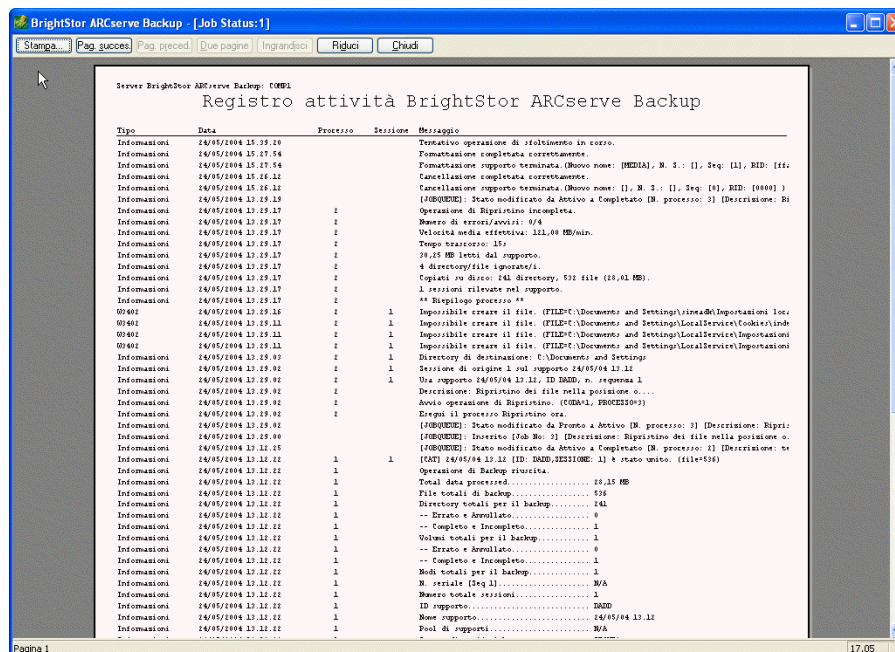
BrightStor ARCserve Backup - [Job Status:1]

Stampa... | Pag. succes. | Pag. preced. | Due pagine | Ingrandisci | Riduci | Chiudi

Server BrightStor ARCserve Backup: COMP1

Registro attività BrightStor ARCserve Backup

| Tipo | Data | Processo | Sessione | Messaggio |
|---|---|---|---|---|
| Informazioni | 24/05/2004 15.29.20 | | | Tentativo operazione di sfoltimento in corso. |
| Informazioni | 24/05/2004 15.27.54 | | | Formattazione completata correttamente. |
| Informazioni | 24/05/2004 15.27.54 | | | Formattazione supporto terminata.(Nuovo nome: [MEDIA], N. S.: [], Seq: [1], RID: [ff |
| Informazioni | 24/05/2004 15.26.12 | | | Cancellazione completata correttamente. |
| Informazioni | 24/05/2004 15.26.12 | | | Cancellazione supporto terminata.(Nuovo nome: [], N. S.: [], Seq: [0], RID: [0000] ) |
| Informazioni | 24/05/2004 13.29.19 | | | [JOBQUEUE]: Stato modificato da Attivo a Completato [N. processo: 3] [Descrizione: Ri |
| Informazioni | 24/05/2004 13.29.17 | 2 | | Operazione di Ripristino incompleta. |
| Informazioni | 24/05/2004 13.29.17 | 2 | | Numero di errori/avvisi: 0/4 |
| Informazioni | 24/05/2004 13.29.17 | 2 | | Velocità media effettiva: 121,00 MB/min. |
| Informazioni | 24/05/2004 13.29.17 | 2 | | Tempo trascorso: 15s |
| Informazioni | 24/05/2004 13.29.17 | 2 | | 28,25 MB letti dal supporto. |
| Informazioni | 24/05/2004 13.29.17 | 2 | | 4 directory/file ignorate/i. |
| Informazioni | 24/05/2004 13.29.17 | 2 | | Copiati su disco: 241 directory, 532 file (28,01 MB). |
| Informazioni | 24/05/2004 13.29.17 | 2 | | 1 sessioni rilevate nel supporto. |
| Informazioni | 24/05/2004 13.29.17 | 2 | | ** Riepilogo processo ** |
| W3402 | 24/05/2004 13.29.16 | 2 | 1 | Impossibile creare il file. (FILE=C:\Documents and Settings\sinead\Impostazioni loc |
| W3402 | 24/05/2004 13.29.11 | 2 | 1 | Impossibile creare il file. (FILE=C:\Documents and Settings\LocalService\Cookies\ind |
| W3402 | 24/05/2004 13.29.11 | 2 | 1 | Impossibile creare il file. (FILE=C:\Documents and Settings\LocalService\Impostazion |
| W3402 | 24/05/2004 13.29.11 | 2 | 1 | Impossibile creare il file. (FILE=C:\Documents and Settings\LocalService\Impostazion |
| Informazioni | 24/05/2004 13.29.03 | 2 | 1 | Directory di destinazione: C:\Documents and Settings |
| Informazioni | 24/05/2004 13.29.02 | 2 | 1 | Sessione di origine 1 sul supporto 24/05/04 13.12 |
| Informazioni | 24/05/2004 13.29.02 | 2 | 1 | Usa supporto 24/05/04 13.12, ID DADD, n. sequenza 1 |
| Informazioni | 24/05/2004 13.29.02 | 2 | | Descrizione: Ripristino dei file nella posizione o... |
| Informazioni | 24/05/2004 13.29.02 | 2 | | Avvio operazione di Ripristino. (CODA=1, PROCESSO=3) |
| Informazioni | 24/05/2004 13.29.02 | 2 | | Esegui il processo Ripristino ora. |
| Informazioni | 24/05/2004 13.29.02 | | | [JOBQUEUE]: Stato modificato da Pronto a Attivo [N. processo: 3] [Descrizione: Ripri |
| Informazioni | 24/05/2004 13.29.00 | | | [JOBQUEUE]: Inserito [Job No: 3] [Descrizione: Ripristino dei file nella posizione o. |
| Informazioni | 24/05/2004 13.12.25 | | | [JOBQUEUE]: Stato modificato da Attivo a Completato [N. processo: 2] [Descrizione: te |
| Informazioni | 24/05/2004 13.12.22 | 1 | 1 | [CAT] 24/05/04 13.12 [ID: DADD,SESSIONE: 1] è stato unito. (file=536) |
| Informazioni | 24/05/2004 13.12.22 | 1 | | Operazione di Backup riuscita. |
| Informazioni | 24/05/2004 13.12.22 | 1 | | Total data processed.................. 28,15 MB |
| Informazioni | 24/05/2004 13.12.22 | 1 | | File totali di backup.................. 536 |
| Informazioni | 24/05/2004 13.12.22 | 1 | | Directory totali per il backup.......... 241 |
| Informazioni | 24/05/2004 13.12.22 | 1 | | -- Errato e Annullato.................. 0 |
| Informazioni | 24/05/2004 13.12.22 | 1 | | -- Completo e Incompleto............... 1 |
| Informazioni | 24/05/2004 13.12.22 | 1 | | Volumi totali per il backup............ 1 |
| Informazioni | 24/05/2004 13.12.22 | 1 | | -- Errato e Annullato.................. 0 |
| Informazioni | 24/05/2004 13.12.22 | 1 | | -- Completo e Incompleto............... 1 |
| Informazioni | 24/05/2004 13.12.22 | 1 | | Nodi totali per il backup.............. 1 |
| Informazioni | 24/05/2004 13.12.22 | 1 | | N. seriale [Seq 1].................... N/A |
| Informazioni | 24/05/2004 13.12.22 | 1 | | Numero totale sessioni................. 1 |
| Informazioni | 24/05/2004 13.12.22 | 1 | | ID supporto............................ DADD |
| Informazioni | 24/05/2004 13.12.22 | 1 | | Nome supporto.......................... 24/05/04 13.12 |
| Informazioni | 24/05/2004 13.12.22 | 1 | | Pool di supporti....................... N/A |

Pagina 1 | 17.05